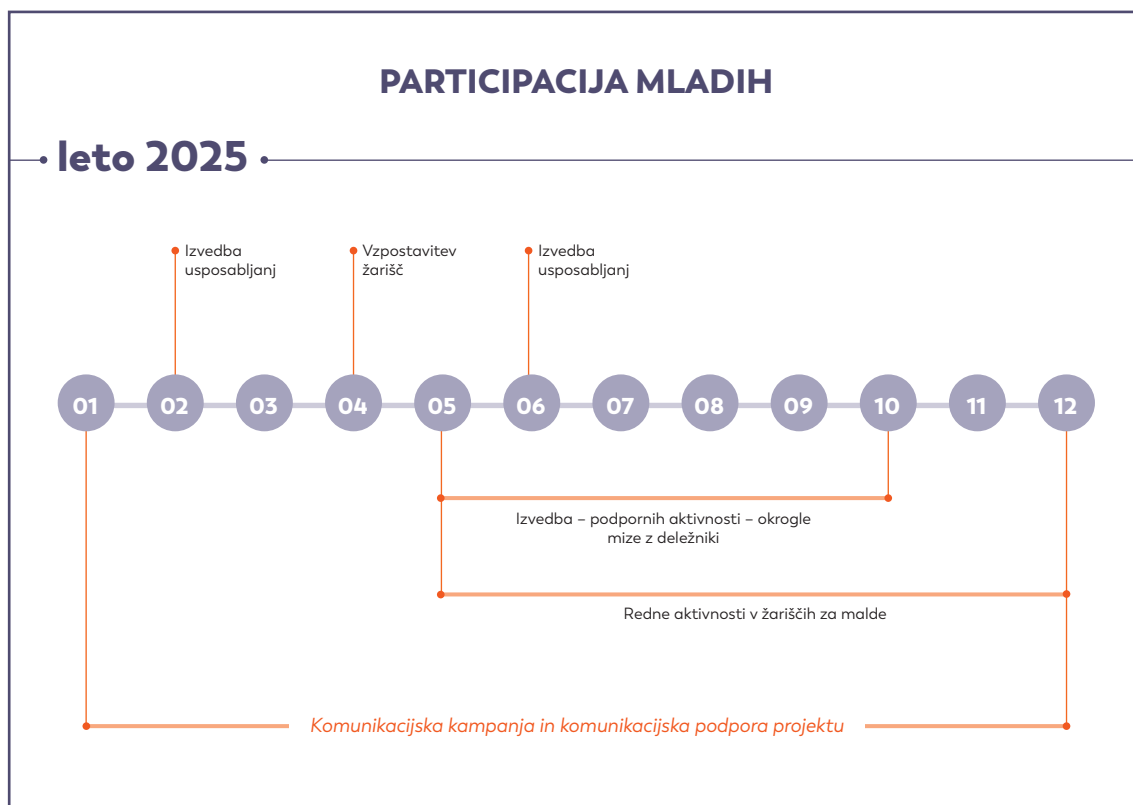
PARTICIPACIJA MLADIH

leto 2025

Izvedba usposabljanj

Vzpostavitev žarišč

Izvedba usposabljanj

01 02 03 04 05 06 07 08 09 10 11 12

Izvedba – podpornih aktivnosti – okrogle mize z deležniki

Redne aktivnosti v žariščih za malde

Komunikacijska kampanja in komunikacijska podpora projektu